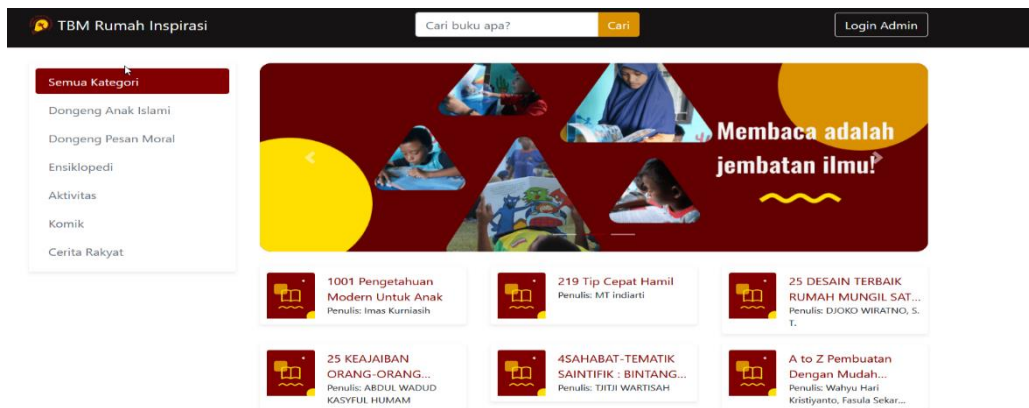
TBM Rumah Inspirasi

Cari buku apa?

Cari

Login Admin

Semua Kategori

Dongeng Anak Islami

Dongeng Pesan Moral

Ensiklopedi

Aktivitas

Komik

Cerita Rakyat

Membaca adalah jembatan ilmu!

1001 Pengetahuan Modern Untuk Anak
Penulis: Imas Kurniasih

219 Tip Cepat Hamil
Penulis: MT indiarti

25 DESAIN TERBAIK RUMAH MUNGIL SAT...
Penulis: DJOKO WIRATNO, S. T.

25 KEAJAIBAN ORANG-ORANG...
Penulis: ABDUL WADUD KASYFUL HUMAM

4SAHABAT-TEMATIK SAINTIFIK : BINTANG...
Penulis: TJITJI WARTISAH

A to Z Pembuatan Dengan Mudah...
Penulis: Wahyu Hari Kristiyanto, Fasula Sekar...